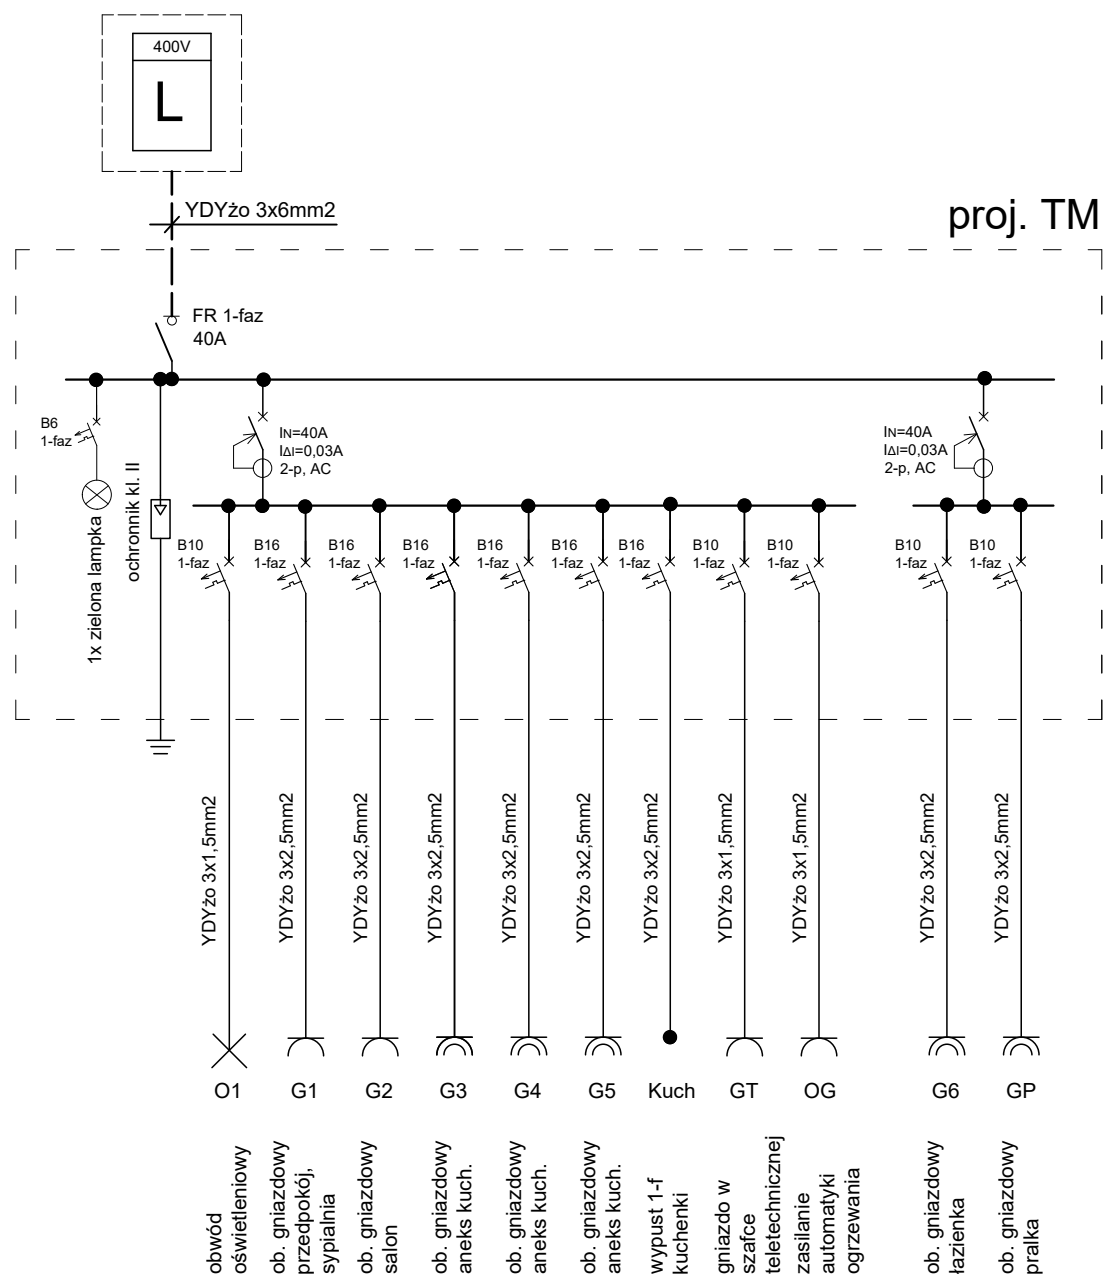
400V

L

YDYżo 3x6mm2

proj. TM

FR 1-faz
40A

B6
1-faz

1x zielona lampka

ochronnik kl. II

IN=40A
IΔI=0,03A
2-p, AC

IN=40A
IΔI=0,03A
2-p, AC

B10
1-faz

B16
1-faz

B16
1-faz

B16
1-faz

B16
1-faz

B16
1-faz

B16
1-faz

B10
1-faz

B10
1-faz

B10
1-faz

B10
1-faz

YDYżo 3x1,5mm2

YDYżo 3x2,5mm2

YDYżo 3x2,5mm2

YDYżo 3x2,5mm2

YDYżo 3x2,5mm2

YDYżo 3x2,5mm2

YDYżo 3x2,5mm2

YDYżo 3x1,5mm2

YDYżo 3x1,5mm2

YDYżo 3x2,5mm2

YDYżo 3x2,5mm2

O1

G1

G2

G3

G4

G5

Kuch

GT

OG

G6

GP

obwód oświetleniowy

ob. gniazdowy przedpokój, sypialnia

ob. gniazdowy salon

ob. gniazdowy aneks kuch.

ob. gniazdowy aneks kuch.

ob. gniazdowy aneks kuch.

wypust 1-f kuchenki

gniazdo w szafce teletechnicznej

zasilanie automatyki ogrzewania

ob. gniazdowy łazienka

ob. gniazdowy pralka